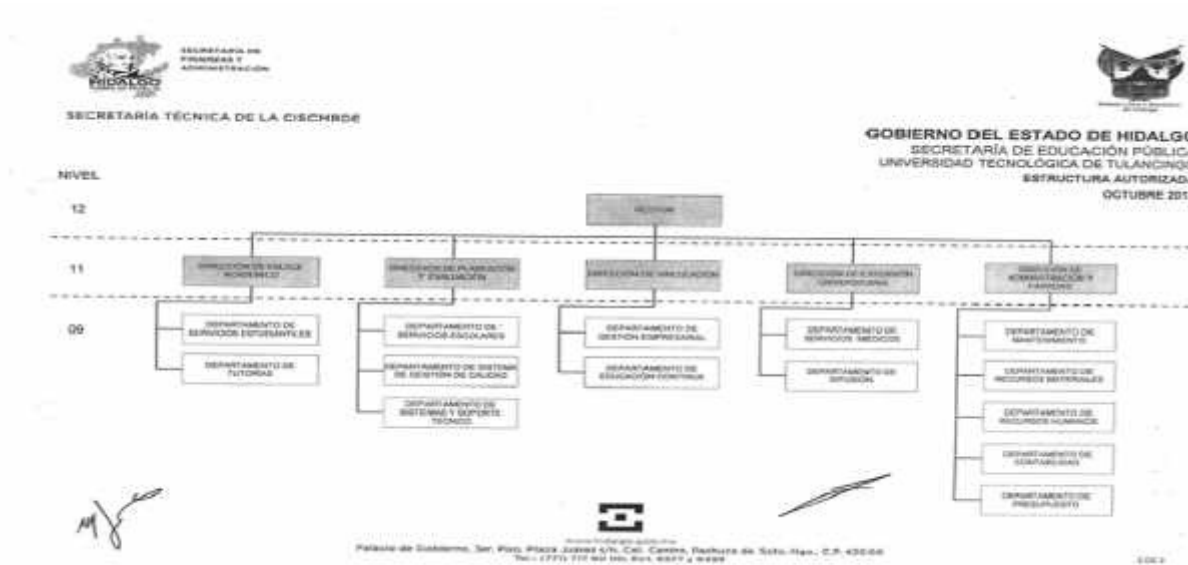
SECRETARÍA DE FINANZAS Y ADMINISTRACIÓN

HIDALGO

SECRETARÍA TÉCNICA DE LA CISCMBDE

GOBIERNO DEL ESTADO DE HIDALGO
SECRETARÍA DE EDUCACIÓN PÚBLICA
UNIVERSIDAD TECNOLÓGICA DE TULANCINGO
ESTRUCTURA AUTORIZADA
OCTUBRE 201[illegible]

NIVEL

12

RECTOR

11

DIRECCIÓN DE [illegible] ACADÉMICO

DIRECCIÓN DE PLANEACIÓN Y EVALUACIÓN

DIRECCIÓN DE VINCULACIÓN

DIRECCIÓN DE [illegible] UNIVERSITARIA

DIRECCIÓN DE ADMINISTRACIÓN Y FINANZAS

09

DEPARTAMENTO DE SERVICIOS ESTUDIANTILES

DEPARTAMENTO DE TUTORÍAS

DEPARTAMENTO DE SERVICIOS ESCOLARES

DEPARTAMENTO DE SISTEMA DE GESTIÓN DE CALIDAD

DEPARTAMENTO DE SISTEMAS Y SOPORTE TÉCNICO

DEPARTAMENTO DE GESTIÓN EMPRESARIAL

DEPARTAMENTO DE EDUCACIÓN CONTINUA

DEPARTAMENTO DE SERVICIOS MÉDICOS

DEPARTAMENTO DE DIFUSIÓN

DEPARTAMENTO DE MANTENIMIENTO

DEPARTAMENTO DE RECURSOS MATERIALES

DEPARTAMENTO DE RECURSOS HUMANOS

DEPARTAMENTO DE CONTABILIDAD

DEPARTAMENTO DE PRESUPUESTO

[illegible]

Palacio de Gobierno, 3er. Piso, Plaza Juárez s/n, Col. Centro, Pachuca de Soto, Hgo., C.P. 42000
Tel.: (771) 717 60 00, Ext. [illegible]

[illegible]